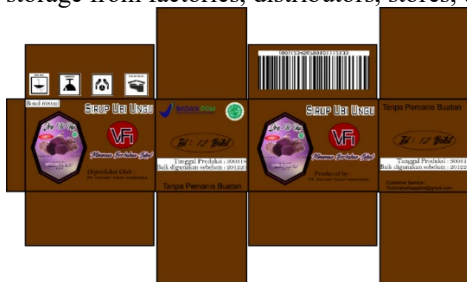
storage from factories, distributors, stores, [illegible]

Netto 600 gr

SIRUP UBI UNGU

VFi

BADAN POM

Diproduksi Oleh:

Tgl : 12 Bulan

Tanggal Produksi : 300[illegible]
Baik digunakan sebelum : 20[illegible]

Tanpa Pemanis Buatan

SIRUP UBI UNGU

VFi

Produced by:

Tanpa Pemanis Buatan

Tgl : 12 Bulan

Tanggal Produksi : 300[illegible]
Baik digunakan sebelum : 20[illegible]